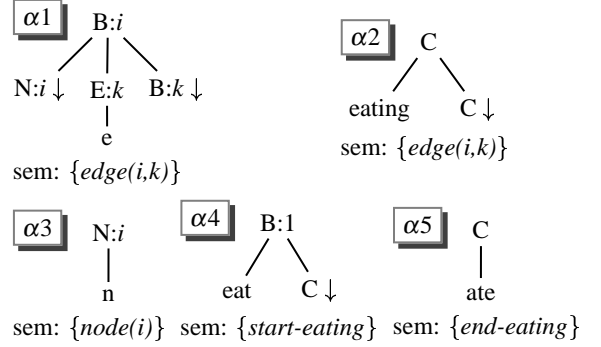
$\alpha1$

B:$i$

N:$i\downarrow$ E:$k$ B:$k\downarrow$

e

sem: $\{edge(i,k)\}$

$\alpha2$

C

eating C$\downarrow$

sem: $\{edge(i,k)\}$

$\alpha3$

N:$i$

n

sem: $\{node(i)\}$

$\alpha4$

B:1

eat C$\downarrow$

sem: $\{start\text{-}eating\}$

$\alpha5$

C

ate

sem: $\{end\text{-}eating\}$